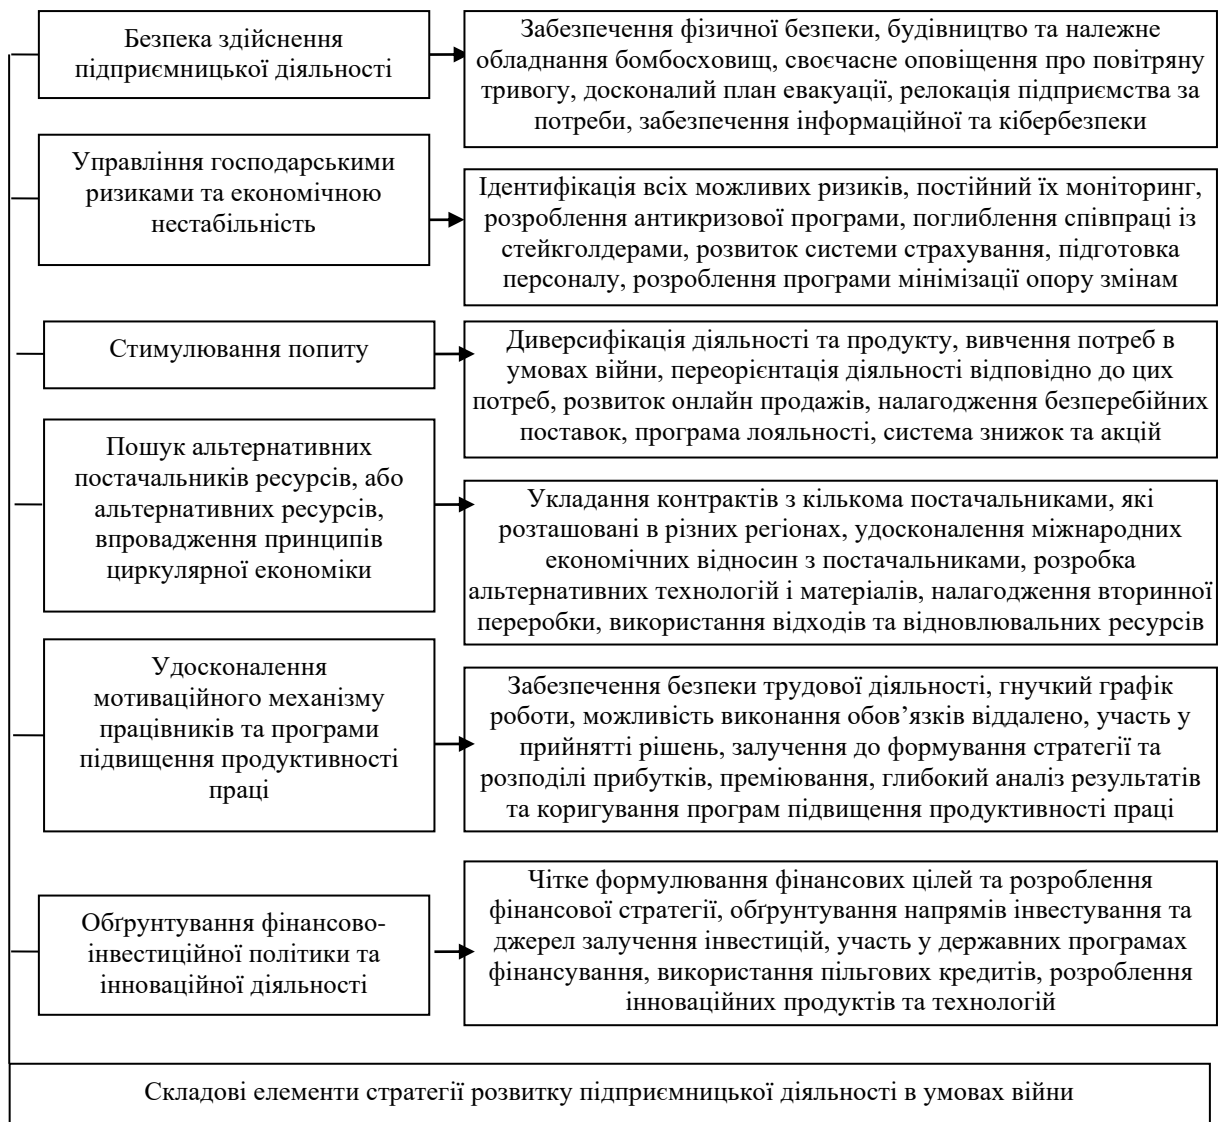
Безпека здійснення підприємницької діяльності

Забезпечення фізичної безпеки, будівництво та належне обладнання бомбосховищ, своєчасне оповіщення про повітряну тривогу, досконалий план евакуації, релокація підприємства за потреби, забезпечення інформаційної та кібербезпеки

Управління господарськими ризиками та економічною нестабільність

Ідентифікація всіх можливих ризиків, постійний їх моніторинг, розроблення антикризової програми, поглиблення співпраці із стейкголдерами, розвиток системи страхування, підготовка персоналу, розроблення програми мінімізації опору змінам

Стимулювання попиту

Диверсифікація діяльності та продукту, вивчення потреб в умовах війни, переорієнтація діяльності відповідно до цих потреб, розвиток онлайн продажів, налагодження безперебійних поставок, програма лояльності, система знижок та акцій

Пошук альтернативних постачальників ресурсів, або альтернативних ресурсів, впровадження принципів циркулярної економіки

Укладання контрактів з кількома постачальниками, які розташовані в різних регіонах, удосконалення міжнародних економічних відносин з постачальниками, розробка альтернативних технологій і матеріалів, налагодження вторинної переробки, використання відходів та відновлювальних ресурсів

Удосконалення мотиваційного механізму працівників та програми підвищення продуктивності праці

Забезпечення безпеки трудової діяльності, гнучкий графік роботи, можливість виконання обов’язків віддалено, участь у прийнятті рішень, залучення до формування стратегії та розподілі прибутків, преміювання, глибокий аналіз результатів та коригування програм підвищення продуктивності праці

Обґрунтування фінансово-інвестиційної політики та інноваційної діяльності

Чітке формулювання фінансових цілей та розроблення фінансової стратегії, обґрунтування напрямів інвестування та джерел залучення інвестицій, участь у державних програмах фінансування, використання пільгових кредитів, розроблення інноваційних продуктів та технологій

Складові елементи стратегії розвитку підприємницької діяльності в умовах війни